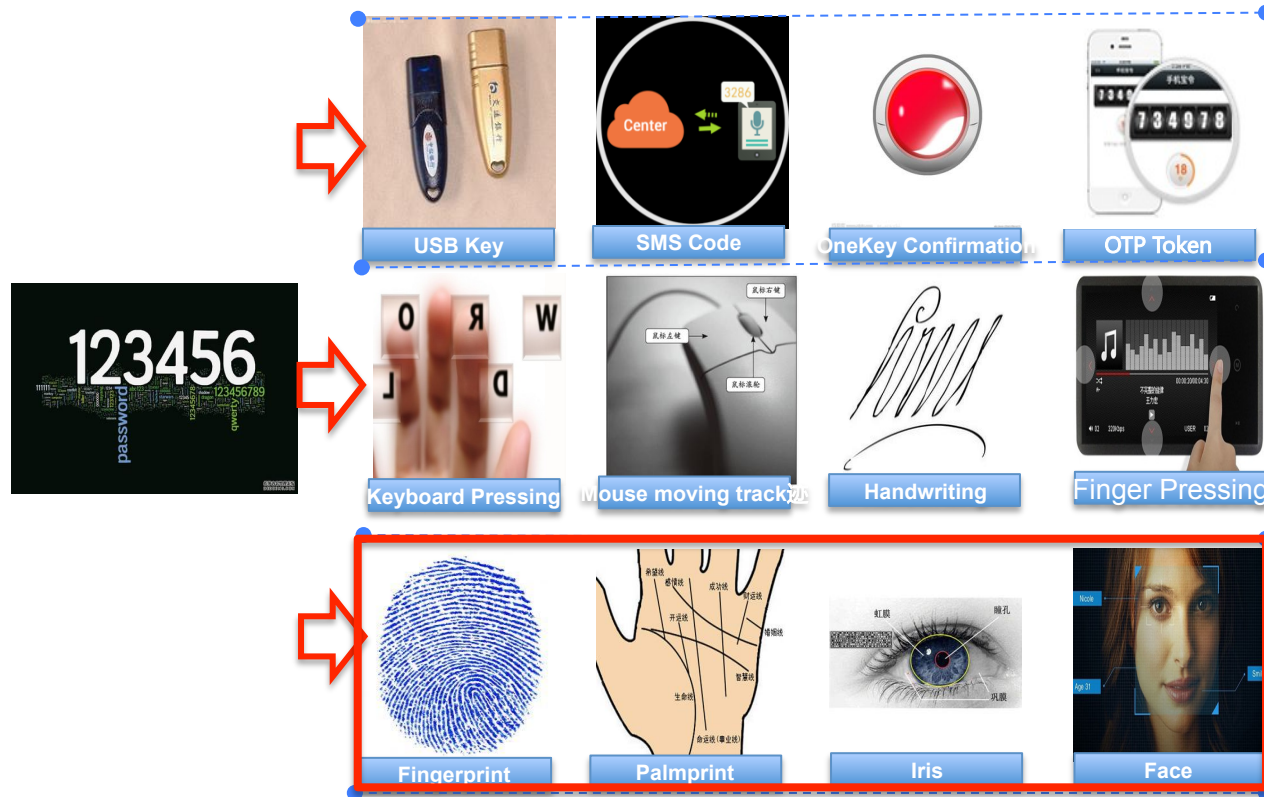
Center

3286

USB Key

SMS Code

OneKey Confirmation

手机宝令

734978

18

OTP Token

123456

password

123456789

qwerty

O

R

W

L

D

Keyboard Pressing

鼠标右键

鼠标左键

鼠标滚轮

Mouse moving track

Handwriting

Finger Pressing

Fingerprint

感情线

成功线

财运线

开运线

婚姻线

智慧线

生命线

命运线（事业线）

Palmprint

虹膜

瞳孔

巩膜

Iris

Nicole

Age 31

Face